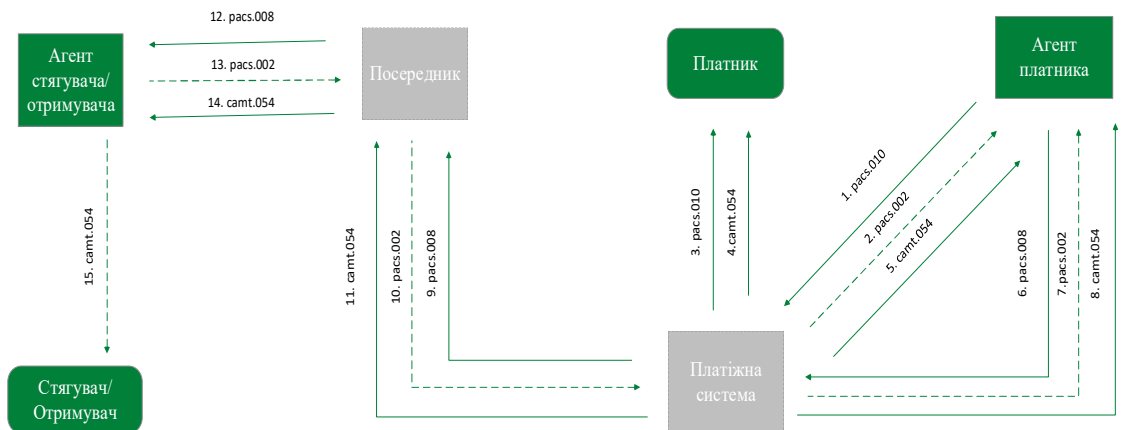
12. pacs.008

13. pacs.002

14. camt.054

Агент стягувача/ отримувача

Посередник

Платник

Агент платника

15. camt.054

11. camt.054

10. pacs.002

9. pacs.008

3. pacs.010

4.camt.054

1. pacs.010

2. pacs.002

5. camt.054

6. pacs.008

7. pacs.002

8. camt.054

Стягувач/ Отримувач

Платіжна система